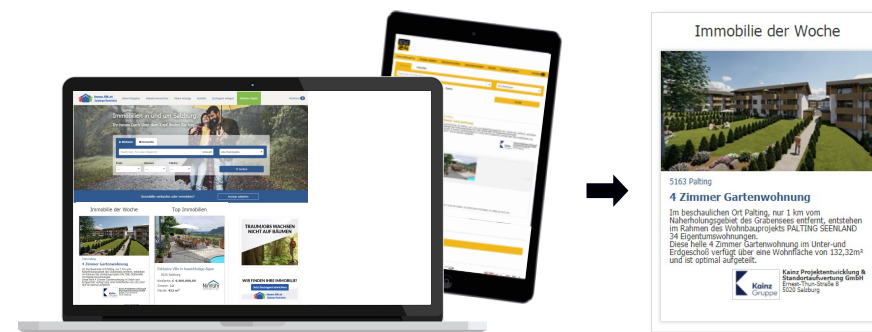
Immobilie der Woche

5163 Palting

4 Zimmer Gartenwohnung

Im beschaulichen Ort Palting, nur 1 km vom Naherholungsgebiet des Grabensees entfernt, entstehen im Rahmen des Wohnbauprojekts PALTING SEENLAND 34 Eigentumswohnungen.
Diese helle 4 Zimmer Gartenwohnung im Unter-und Erdgeschoß verfügt über eine Wohnfläche von 132,32m² und ist optimal aufgeteilt.

Kainz Gruppe

Kainz Projektentwicklung & Standortaufwertung GmbH
Ernest-Thun-Straße 8
5020 Salzburg

Immobilien in und um Salzburg

Immobilie der Woche

Top Immobilien

4 Zimmer Gartenwohnung

TRAUMJOBS WACHSEN NICHT AUF BÄUMEN

WIR FINDEN IHRE IMMOBILIE!

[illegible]